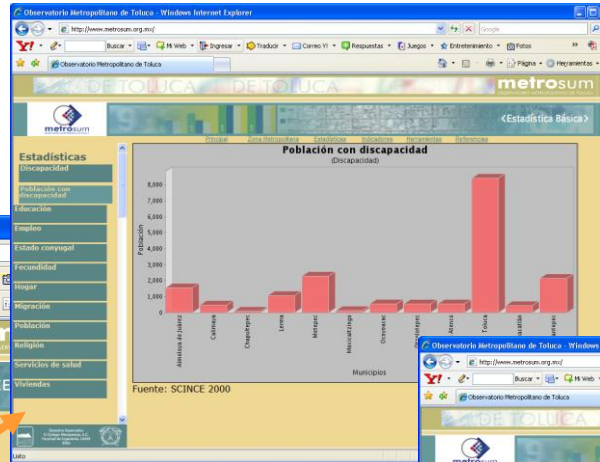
Observatorio Metropolitano de Toluca - Windows Internet Explorer

http://www.metrosum.org.mx/

Google

Y! Buscar Mi Web Ingresar Traducir Correo Y! Respuestas Juegos Entretenimiento Fotos

Observatorio Metropolitano de Toluca

Página Herramientas

DE TOLUCA DE TOLUCA

metrosum

metrosum

<Estadística Básica>

Principal Zona Metropolitana Estadísticas Indicadores Herramientas Referencias

Estadísticas

Discapacidad

Población con discapacidad

Educación

Empleo

Estado conyugal

Fecundidad

Hogar

Migración

Población

Religión

Servicios de salud

Viviendas

Población con discapacidad

(Discapacidad)

Población

8,000

7,000

6,000

5,000

4,000

3,000

2,000

1,000

0

Almoloya de Juárez

Calimaya

Chapultepec

Lerma

Metepec

Mexicaltzingo

Ocoyoacac

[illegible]

Atenco

Toluca

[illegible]

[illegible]

Municipios

Fuente: SCINCE 2000

Listo

Observatorio Metropolitano de Toluca - Windows

http://www.metrosum.org.mx/

Y! Buscar Mi Web

Observatorio Metropolitano de Toluca

DE TOLUCA

metrosum